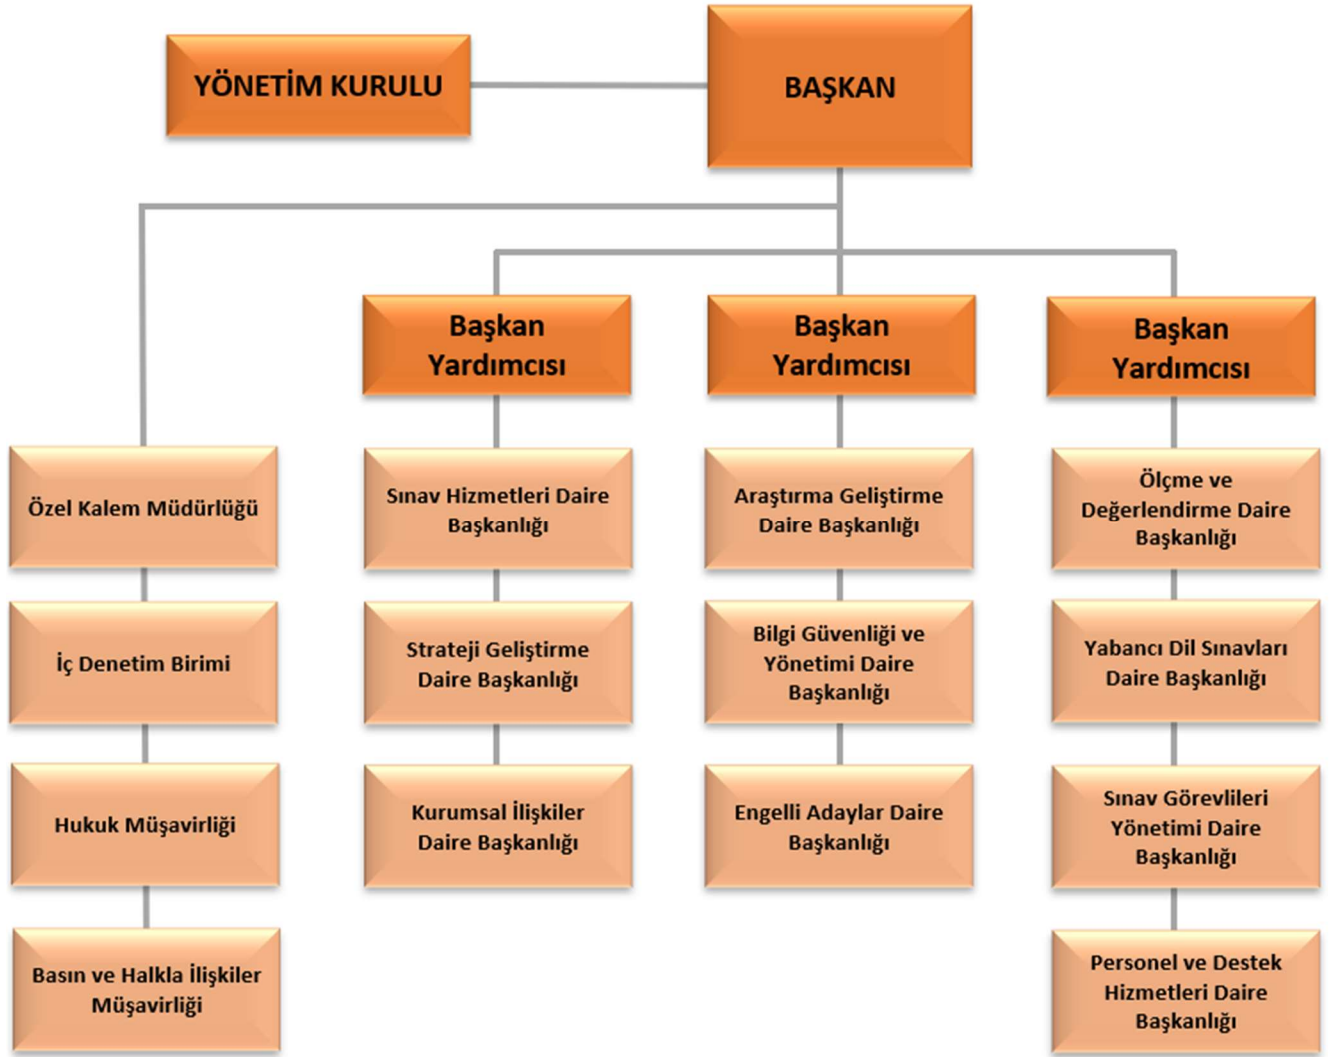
YÖNETİM KURULU

BAŞKAN

Başkan Yardımcısı

Başkan Yardımcısı

Başkan Yardımcısı

Özel Kalem Müdürlüğü

İç Denetim Birimi

Hukuk Müşavirliği

Basın ve Halkla İlişkiler Müşavirliği

Sınav Hizmetleri Daire Başkanlığı

Strateji Geliştirme Daire Başkanlığı

Kurumsal İlişkiler Daire Başkanlığı

Araştırma Geliştirme Daire Başkanlığı

Bilgi Güvenliği ve Yönetimi Daire Başkanlığı

Engelli Adaylar Daire Başkanlığı

Ölçme ve Değerlendirme Daire Başkanlığı

Yabancı Dil Sınavları Daire Başkanlığı

Sınav Görevlileri Yönetimi Daire Başkanlığı

Personel ve Destek Hizmetleri Daire Başkanlığı